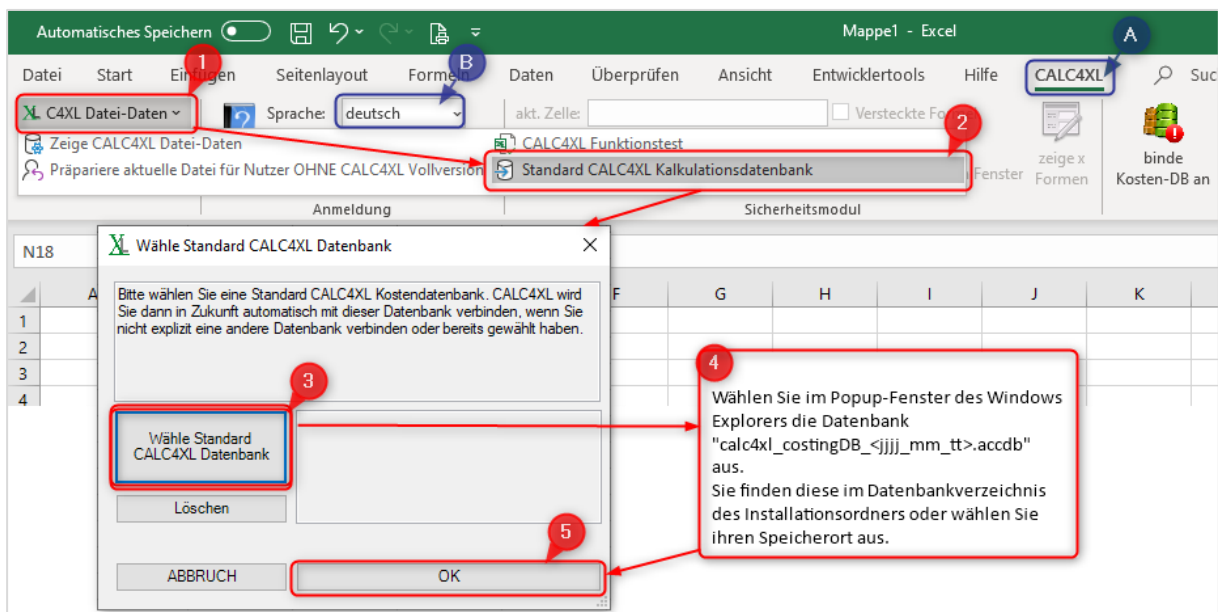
Automatisches Speichern Mappe1 - Excel

A

Datei Start Einfügen Seitenlayout Formeln Daten Überprüfen Ansicht Entwicklertools Hilfe CALC4XL Suc

1 B

C4XL Datei-Daten Sprache: deutsch akt. Zelle: Versteckte Fo

Zeige CALC4XL Datei-Daten

Präpariere aktuelle Datei für Nutzer OHNE CALC4XL Vollversion

CALC4XL Funktionstest

2

Standard CALC4XL Kalkulationsdatenbank

Fenster zeige x Formen binde Kosten-DB an

Anmeldung Sicherheitsmodul

N18

Wähle Standard CALC4XL Datenbank

Bitte wählen Sie eine Standard CALC4XL Kostendatenbank. CALC4XL wird Sie dann in Zukunft automatisch mit dieser Datenbank verbinden, wenn Sie nicht explizit eine andere Datenbank verbinden oder bereits gewählt haben.

3

Wähle Standard CALC4XL Datenbank

Löschen

5

ABBRUCH OK

4

Wählen Sie im Popup-Fenster des Windows Explorers die Datenbank "calc4xl_costingDB_<jjjj_mm_tt>.accdb" aus.
Sie finden diese im Datenbankverzeichnis des Installationsordners oder wählen Sie ihren Speicherort aus.

A F G H I J K
1
2
3
4